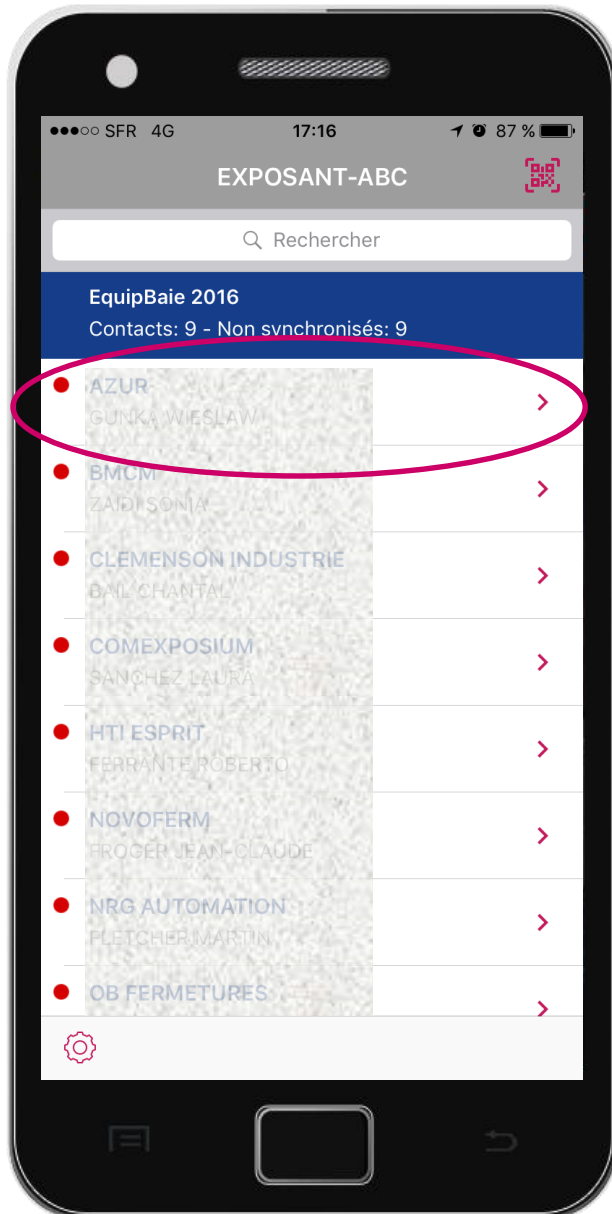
●●●○○ SFR 4G 17:16 87 %

EXPOSANT-ABC

Rechercher

EquipBaie 2016

Contacts: 9 - Non synchronisés: 9

AZUR
GUNKA WIESLAW

BMCM
ZAIDI SONIA

CLEMENSON INDUSTRIE
BAIL CHANTAL

COMEXPOSIUM
SANCHEZ LAURA

HTI ESPRIT
FERRANTE ROBERTO

NOVOFERM
FROGER JEAN-CLAUDE

NRG AUTOMATION
FLETCHER MARTIN

OB FERMETURES